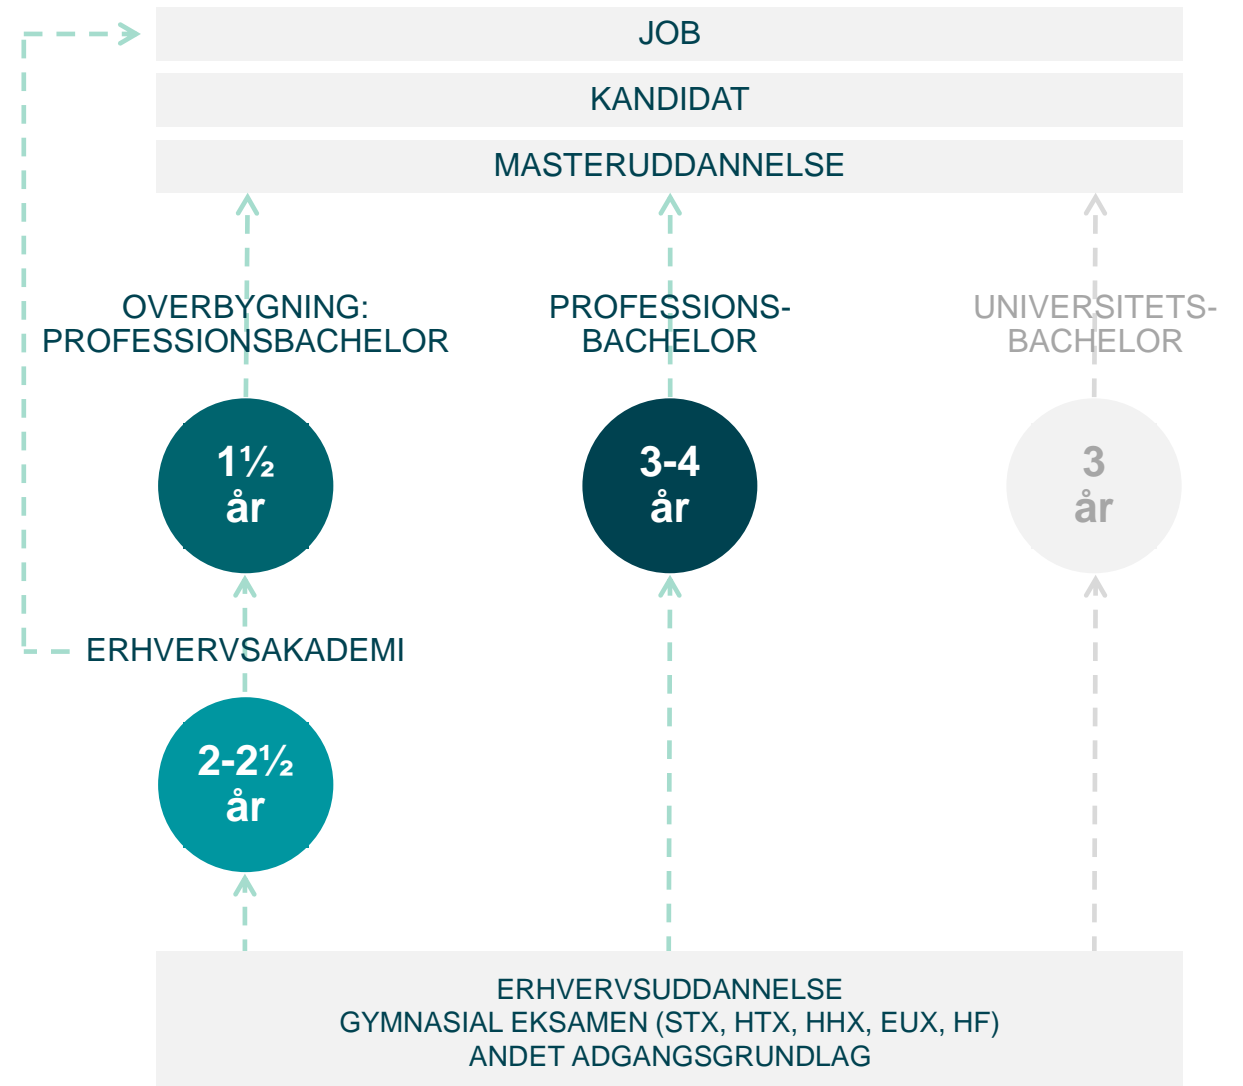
JOB

KANDIDAT

MASTERUDDANNELSE

OVERBYGNING:
PROFESSIONSBACHELOR

PROFESSIONS-
BACHELOR

UNIVERSITETS-
BACHELOR

1½
år

3-4
år

3
år

ERHVERVSAKADEMI

2-2½
år

ERHVERVSUDDANNELSE
GYMNASIAL EKSAMEN (STX, HTX, HHX, EUX, HF)
ANDET ADGANGSGRUNDLAG